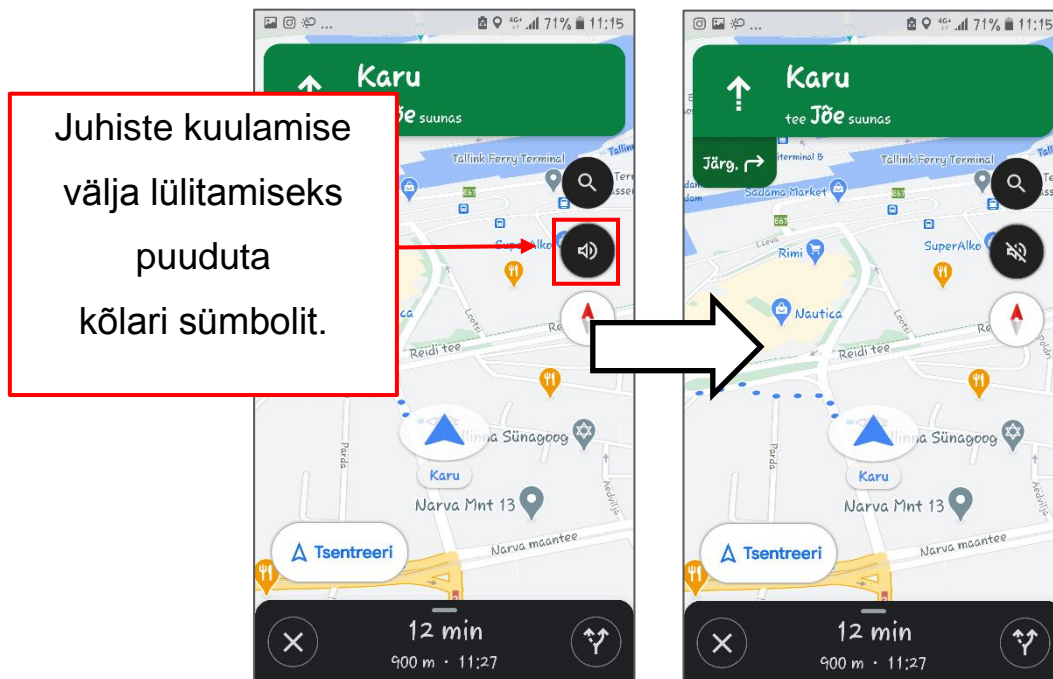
71% 11:15

Karu

Jõe suunas

Juhiste kuulamise välja lülitamiseks puuduta kõlari sümbolit.

Tallink Ferry Terminal

SuperAlko

Reidi tee

Linna Sünagoog

Karu

Narva Mnt 13

Parda

Narva maantee

Tsentreeri

12 min

900 m · 11:27

71% 11:15

Karu

tee Jõe suunas

Järg.

Terminal B

Sadama Market

Tallink Ferry Terminal

Rimi

SuperAlko

Nautica

Reidi tee

Linna Sünagoog

Karu

Narva Mnt 13

Parda

Aedvilja

Narva maantee

Tsentreeri

12 min

900 m · 11:27